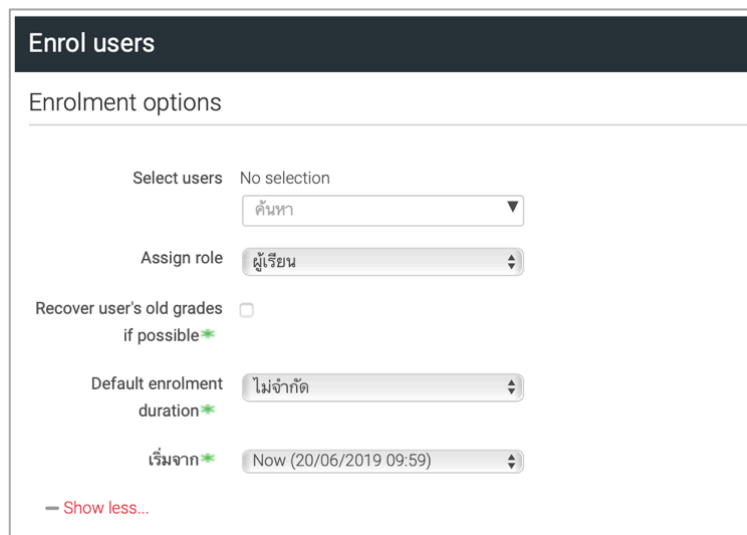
Enrol users

Enrolment options

Select users No selection

ค้นหา

Assign role ผู้เรียน

Recover user's old grades if possible

Default enrolment duration ไม่จำกัด

เริ่มจาก Now (20/06/2019 09:59)

— Show less...